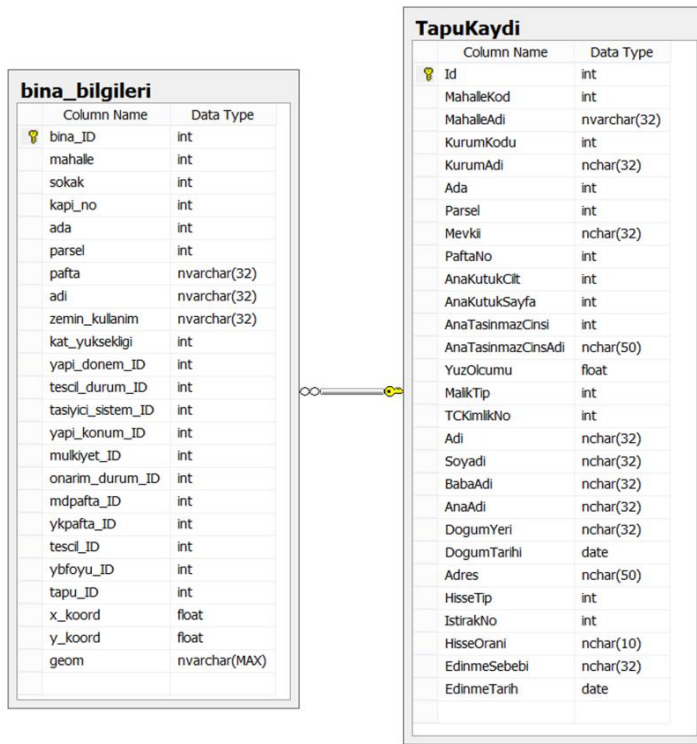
bina_bilgileri

| Column Name | Data Type |
|---|---|
| bina_ID | int |
| mahalle | int |
| sokak | int |
| kapi_no | int |
| ada | int |
| parsel | int |
| pafta | nvarchar(32) |
| adi | nvarchar(32) |
| zemin_kullanim | nvarchar(32) |
| kat_yuksekligi | int |
| yapi_donem_ID | int |
| tescil_durum_ID | int |
| tasiyici_sistem_ID | int |
| yapi_konum_ID | int |
| mulkiyet_ID | int |
| onarim_durum_ID | int |
| mdpafta_ID | int |
| ykpafta_ID | int |
| tescil_ID | int |
| ybfoyu_ID | int |
| tapu_ID | int |
| x_koord | float |
| y_koord | float |
| geom | nvarchar(MAX) |

TapuKaydi

| Column Name | Data Type |
|---|---|
| Id | int |
| MahalleKod | int |
| MahalleAdi | nvarchar(32) |
| KurumKodu | int |
| KurumAdi | nchar(32) |
| Ada | int |
| Parsel | int |
| Mevkii | nchar(32) |
| PaftaNo | int |
| AnaKutukCilt | int |
| AnaKutukSayfa | int |
| AnaTasinmazCinsi | int |
| AnaTasinmazCinsAdi | nchar(50) |
| YuzOlcumu | float |
| MalikTip | int |
| TCKimlikNo | int |
| Adi | nchar(32) |
| Soyadi | nchar(32) |
| BabaAdi | nchar(32) |
| AnaAdi | nchar(32) |
| DogumYeri | nchar(32) |
| DogumTarihi | date |
| Adres | nchar(50) |
| HisseTip | int |
| IstirakNo | int |
| HisseOrani | nchar(10) |
| EdinmeSebebi | nchar(32) |
| EdinmeTarih | date |